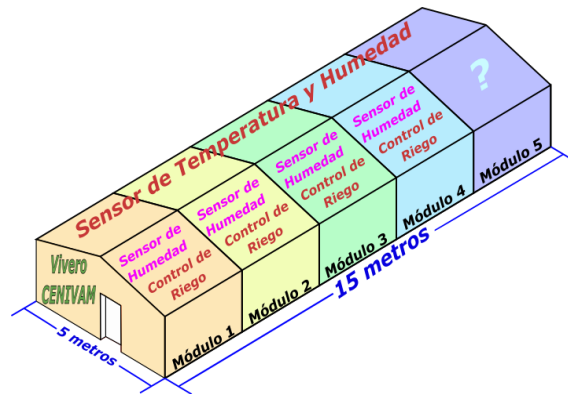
Sensor de Temperatura y Humedad

?

Vivero CENIVAM

Sensor de Humedad
Control de Riego

Sensor de Humedad
Control de Riego

Sensor de Humedad
Control de Riego

Sensor de Humedad
Control de Riego

Módulo 1

Módulo 2

Módulo 3

Módulo 4

Módulo 5

5 metros

15 metros